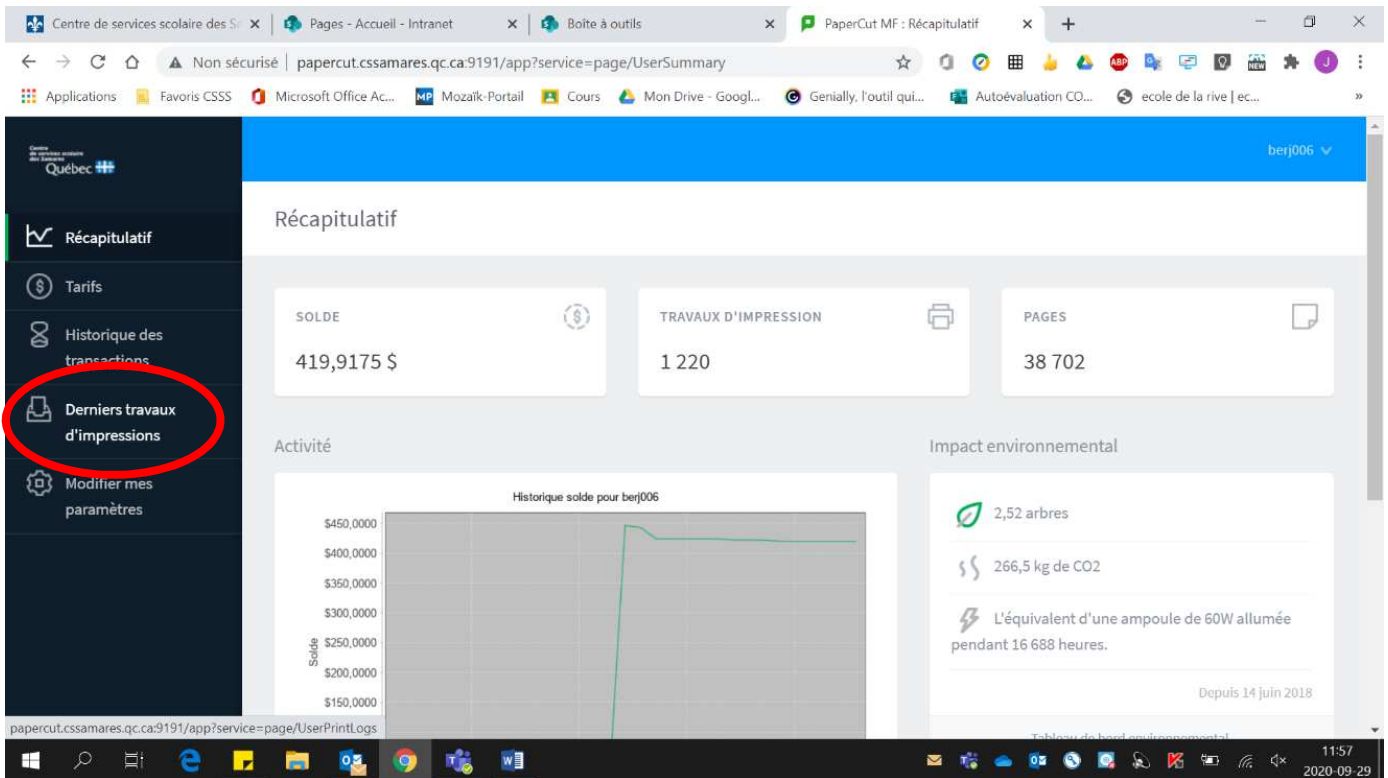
Centre de services scolaire des S
Pages - Accueil - Intranet
Boîte à outils
PaperCut MF : Récapitulatif

Non sécurisé | papercut.cssamares.qc.ca:9191/app?service=page/UserSummary

Applications | Favoris CSSS | Microsoft Office Ac... | Mozaïk-Portail | Cours | Mon Drive - Googl... | Genially, l'outil qui... | Autoévaluation CO... | ecole de la rive | ec...

Centre de services scolaire des Samares Québec

berj006

Récapitulatif
Tarifs
Historique des transactions
Derniers travaux d'impressions
Modifier mes paramètres

Récapitulatif

SOLDE
419,9175 $

TRAVAUX D'IMPRESSION
1 220

PAGES
38 702

Activité

Historique solde pour berj006

Solde
$450,0000
$400,0000
$350,0000
$300,0000
$250,0000
$200,0000
$150,0000

Impact environnemental

2,52 arbres
266,5 kg de CO2
L'équivalent d'une ampoule de 60W allumée pendant 16 688 heures.

Depuis 14 juin 2018

Tableau de bord environnemental

papercut.cssamares.qc.ca:9191/app?service=page/UserPrintLogs

11:57
2020-09-29